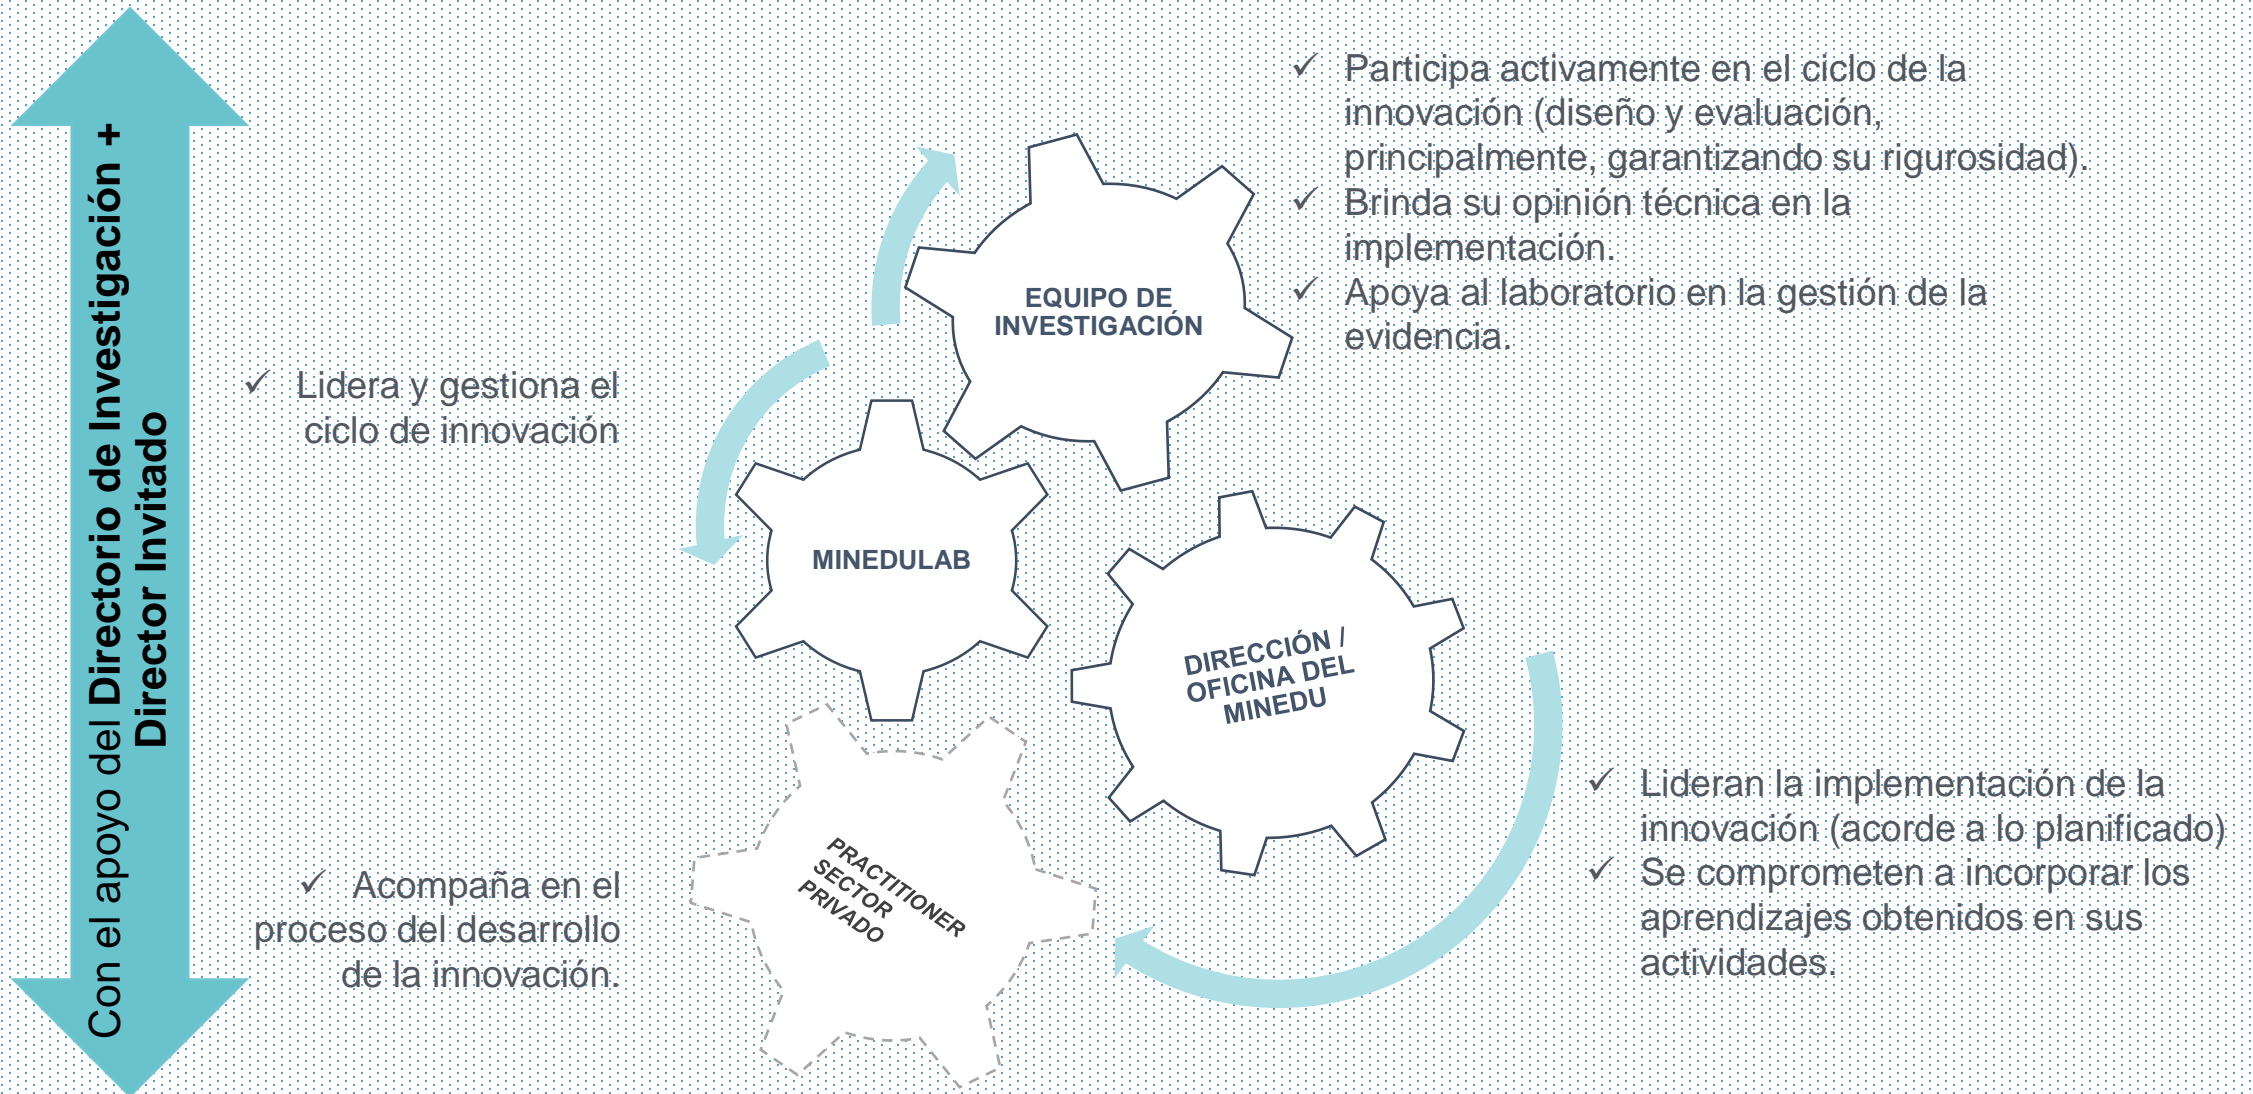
Con el apoyo del Directorio de Investigación + Director Invitado

✓ Participa activamente en el ciclo de la innovación (diseño y evaluación, principalmente, garantizando su rigurosidad).
✓ Brinda su opinión técnica en la implementación.
✓ Apoya al laboratorio en la gestión de la evidencia.

EQUIPO DE INVESTIGACIÓN

✓ Lidera y gestiona el ciclo de innovación

MINEDULAB

DIRECCIÓN / OFICINA DEL MINEDU

✓ Lideran la implementación de la innovación (acorde a lo planificado)
✓ Se comprometen a incorporar los aprendizajes obtenidos en sus actividades.

PRACTITIONER SECTOR PRIVADO

✓ Acompaña en el proceso del desarrollo de la innovación.